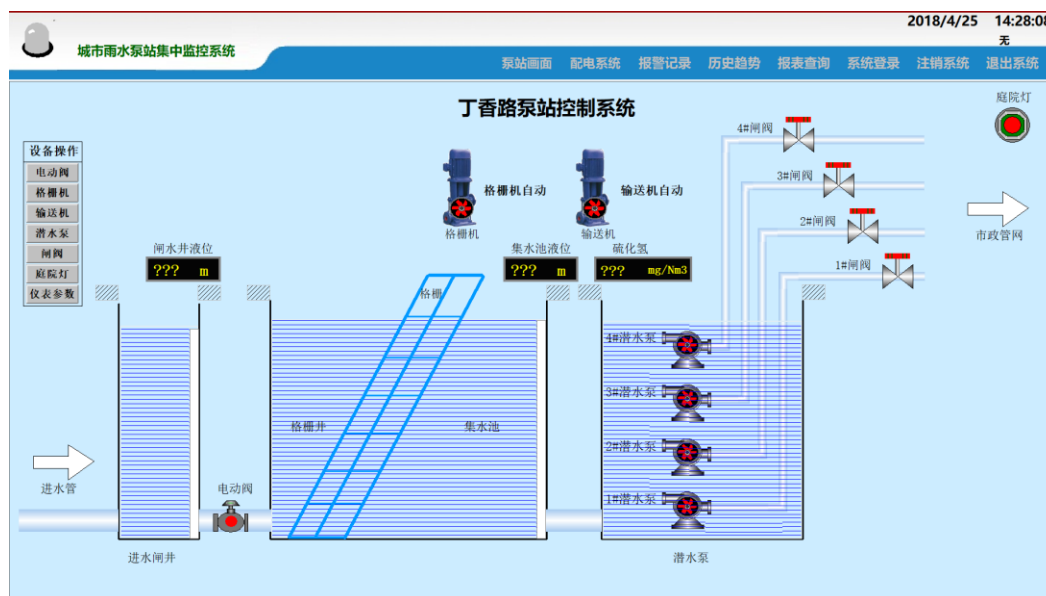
城市雨水泵站集中监控系统

2018/4/25 14:28:08

无

泵站画面 配电系统 报警记录 历史趋势 报表查询 系统登录 注销系统 退出系统

丁香路泵站控制系统

庭院灯

设备操作
电动阀
格栅机
输送机
潜水泵
闸阀
庭院灯
仪表参数

格栅机自动
格栅机
输送机自动
输送机

4#闸阀
3#闸阀
2#闸阀
1#闸阀

市政管网

闸水井液位
??? m

集水池液位
??? m

硫化氢
??? mg/Nm3

格栅

4#潜水泵
3#潜水泵
2#潜水泵
1#潜水泵

格栅井
集水池

进水管
电动阀

进水闸井
潜水泵